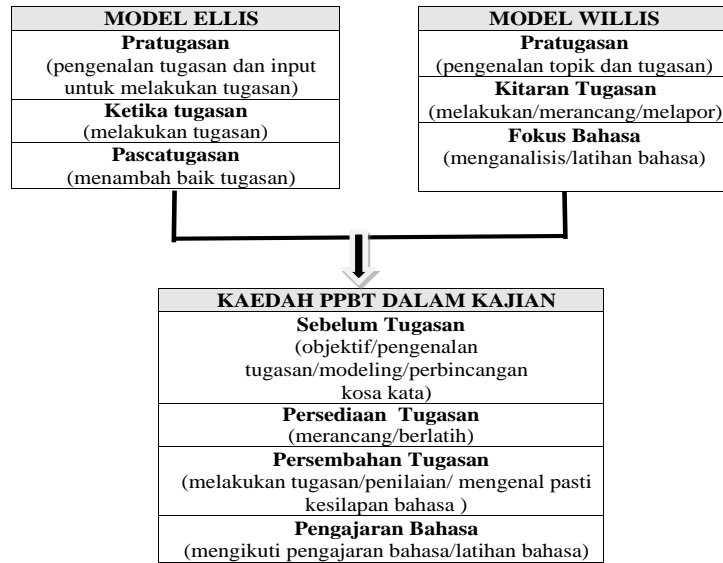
MODEL ELLIS
Pratugasan
(pengenalan tugasan dan input untuk melakukan tugasan)
Ketika tugasan
(melakukan tugasan)
Pascatugasan
(menambah baik tugasan)

MODEL WILLIS
Pratugasan
(pengenalan topik dan tugasan)
Kitaran Tugasan
(melakukan/merancang/melapor)
Fokus Bahasa
(menganalisis/latihan bahasa)

KAEDAH PPBT DALAM KAJIAN
Sebelum Tugasan
(objektif/pengenalan tugasan/modeling/perbincangan kosa kata)
Persediaan Tugasan
(merancang/berlatih)
Persembahan Tugasan
(melakukan tugasan/penilaian/ mengenal pasti kesilapan bahasa )
Pengajaran Bahasa
(mengikuti pengajaran bahasa/latihan bahasa)